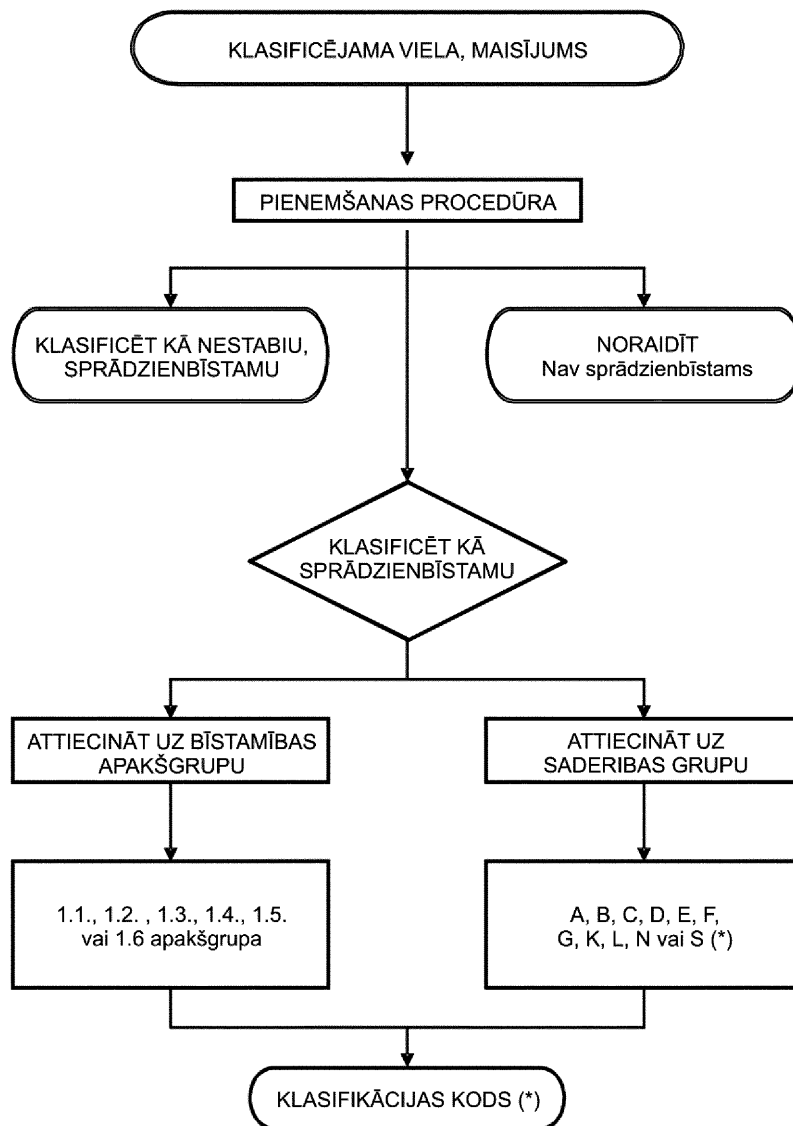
KLASIFICĒJAMA VIELA, MAISĪJUMS

PIENEMŠANAS PROCEDŪRA

KLASIFICĒT KĀ NESTABIU, SPRĀDZIENBĪSTAMU

NORAIDĪT
Nav sprādzienbīstams

KLASIFICĒT KĀ SPRĀDZIENBĪSTAMU

ATTIECINĀT UZ BĪSTAMĪBAS APAKŠGRUPU

ATTIECINĀT UZ SADERIBAS GRUPU

1.1., 1.2. , 1.3., 1.4., 1.5. vai 1.6 apakšgrupa

A, B, C, D, E, F, G, K, L, N vai S (*)

KLASIFIKĀCIJAS KODS (*)